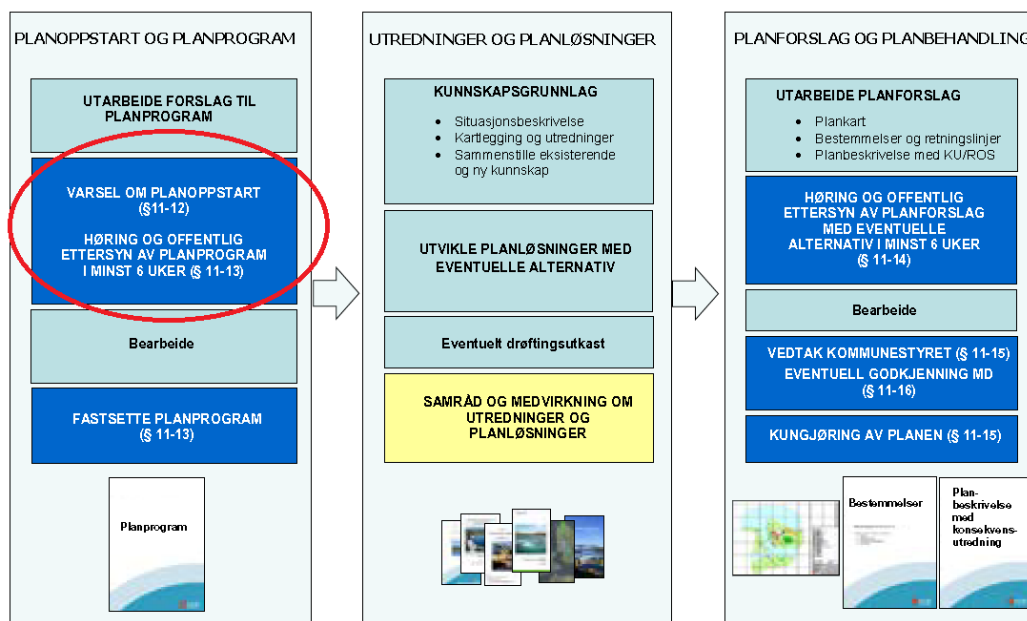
PLANOPPSTART OG PLANPROGRAM

UTARBEIDE FORSLAG TIL PLANPROGRAM

VARSEL OM PLANOPPSTART (§11-12)

HØRING OG OFFENTLIG ETTERSYN AV PLANPROGRAM I MINST 6 UKER (§ 11-13)

Bearbeide

FASTSETTE PLANPROGRAM (§ 11-13)

Planprogram

UTREDNINGER OG PLANLØSNINGER

KUNNSKAPSGRUNNLAG

- Situasjonsbeskrivelse
- Kartlegging og utredninger
- Sammenstille eksisterende og ny kunnskap

UTVIKLE PLANLØSNINGER MED EVENTUELLE ALTERNATIV

Eventuelt drøftingsutkast

SAMRÅD OG MEDVIRKNING OM UTREDNINGER OG PLANLØSNINGER

PLANFORSLAG OG PLANBEHANDLING

UTARBEIDE PLANFORSLAG

- Plankart
- Bestemmelser og retningslinjer
- Planbeskrivelse med KU/ROS

HØRING OG OFFENTLIG ETTERSYN AV PLANFORSLAG MED EVENTUELLE ALTERNATIV I MINST 6 UKER (§ 11-14)

Bearbeide

VEDTAK KOMMUNESTYRET (§ 11-15)
EVENTUELL GODKJENNING MD (§ 11-16)

KUNGJØRING AV PLANEN (§ 11-15)

Bestemmelser

Planbeskrivelse med konsekvensutredning